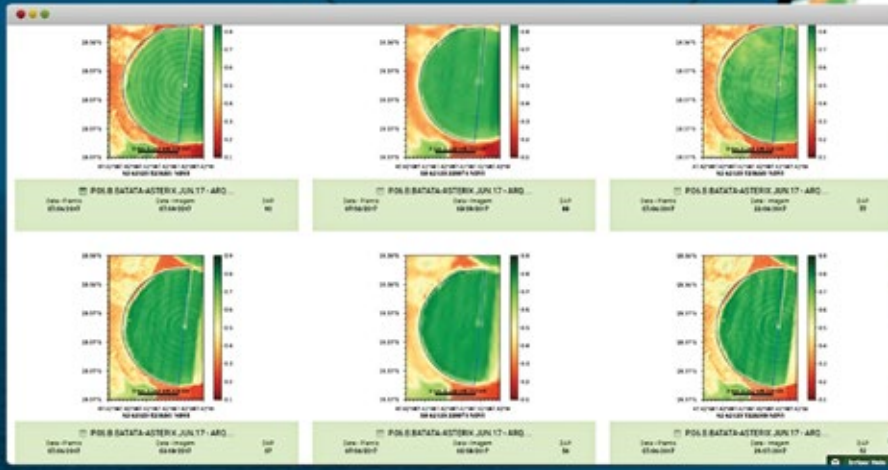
P06.B BATATA-ASTERIX JUN.17 - ARQ...
Data - Plantio
07/04/2017
Data - Imagem
07/06/2017
DAP
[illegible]

P06.B BATATA-ASTERIX JUN.17 - ARQ...
Data - Plantio
07/04/2017
Data - Imagem
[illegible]
DAP
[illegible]

P06.B BATATA-ASTERIX JUN.17 - ARQ...
Data - Plantio
07/04/2017
Data - Imagem
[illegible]
DAP
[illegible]

P06.B BATATA-ASTERIX JUN.17 - ARQ...
Data - Plantio
07/04/2017
Data - Imagem
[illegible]
DAP
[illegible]

P06.B BATATA-ASTERIX JUN.17 - ARQ...
Data - Plantio
07/04/2017
Data - Imagem
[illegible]
DAP
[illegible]

P06.B BATATA-ASTERIX JUN.17 - ARQ...
Data - Plantio
07/04/2017
Data - Imagem
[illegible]
DAP
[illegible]